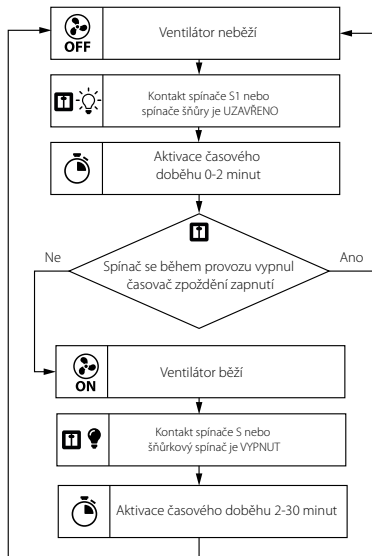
OFF

Ventilátor neběží

Kontakt spínače S1 nebo spínače šňůry je UZAVŘENO

Aktivace časového doběhu 0-2 minut

Ne

Spínač se během provozu vypnul časovač zpoždění zapnutí

Ano

ON

Ventilátor běží

Kontakt spínače S nebo šňůrkový spínač je VYPNUT

Aktivace časového doběhu 2-30 minut